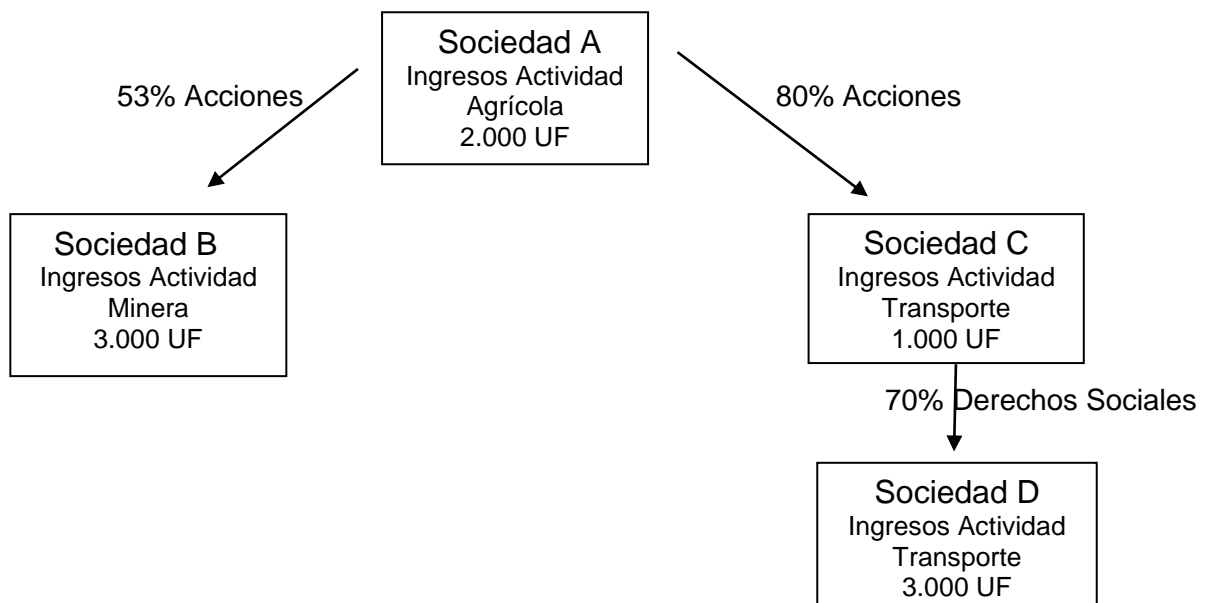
Sociedad A
Ingresos Actividad Agrícola
2.000 UF

53% Acciones

80% Acciones

Sociedad B
Ingresos Actividad Minera
3.000 UF

Sociedad C
Ingresos Actividad Transporte
1.000 UF

70% Derechos Sociales

Sociedad D
Ingresos Actividad Transporte
3.000 UF